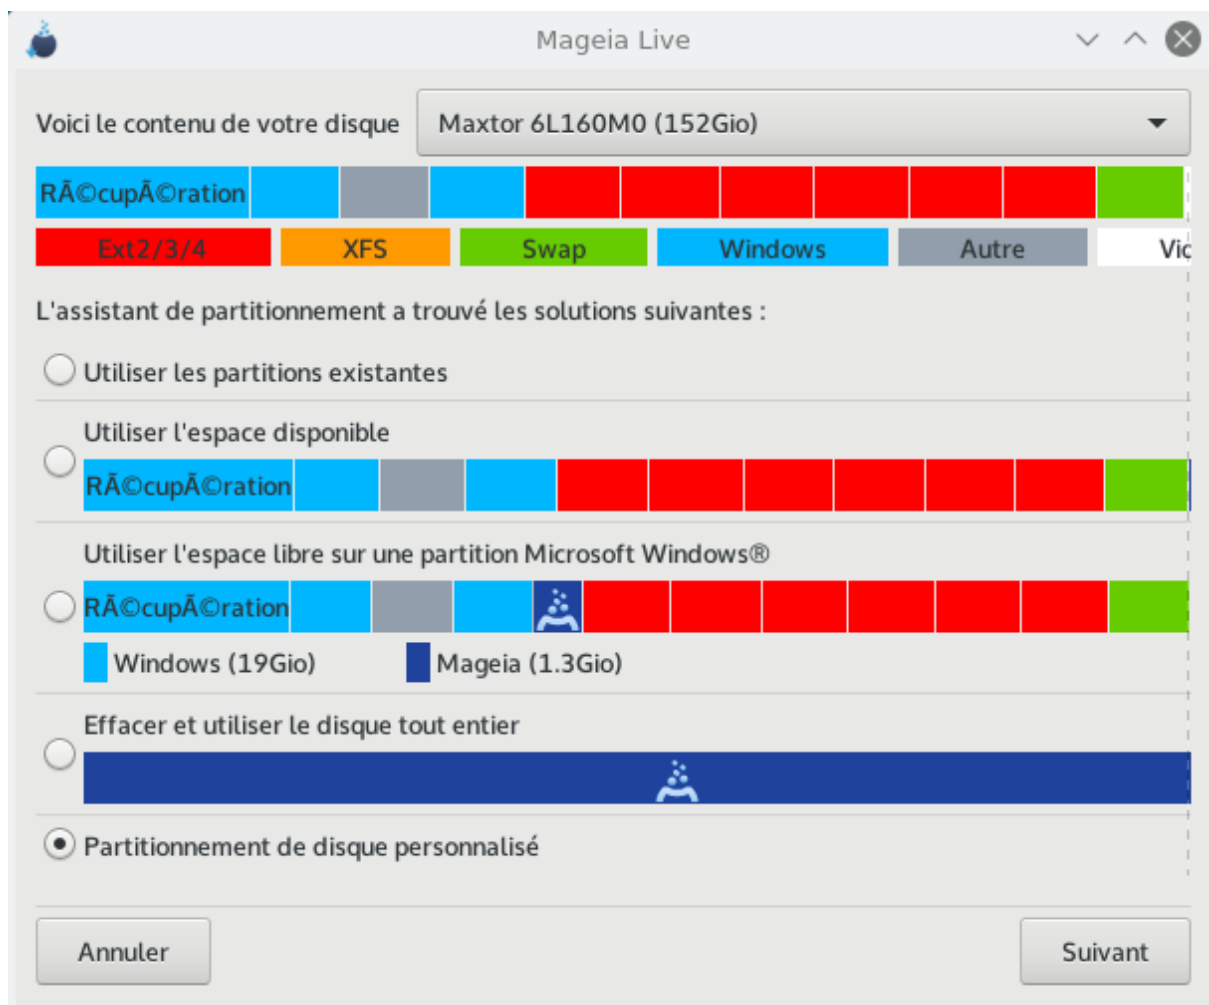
Mageia Live

Voici le contenu de votre disque

Maxtor 6L160M0 (152Gio)

RÃ©cupÃ©ration

Ext2/3/4 XFS Swap Windows Autre Vi

L'assistant de partitionnement a trouvé les solutions suivantes :

Utiliser les partitions existantes

Utiliser l'espace disponible

RÃ©cupÃ©ration

Utiliser l'espace libre sur une partition Microsoft Windows®

RÃ©cupÃ©ration

Windows (19Gio) Mageia (1.3Gio)

Effacer et utiliser le disque tout entier

Partitionnement de disque personnalisé

Annuler

Suivant